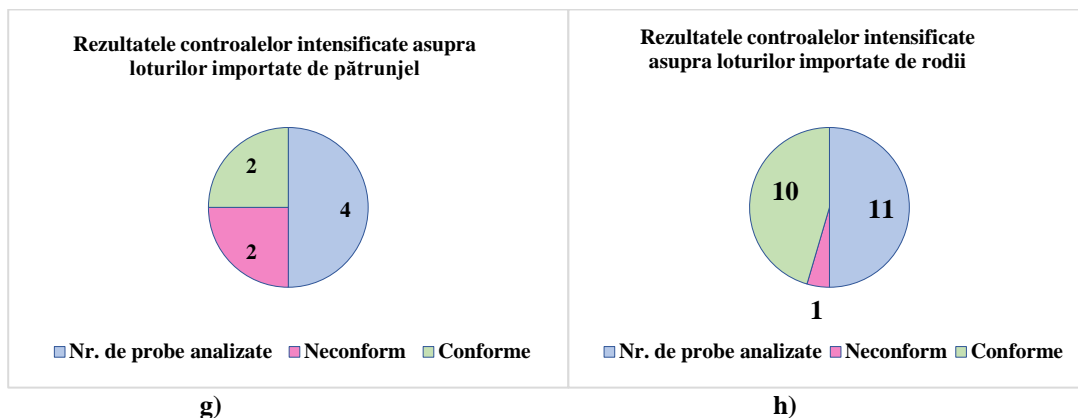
Rezultatele controalelor intensificate asupra loturilor importate de pătrunjel

2
4
2

Nr. de probe analizate Neconform Conforme

g)

Rezultatele controalelor intensificate asupra loturilor importate de rodii

10
11
1

Nr. de probe analizate Neconform Conforme

h)